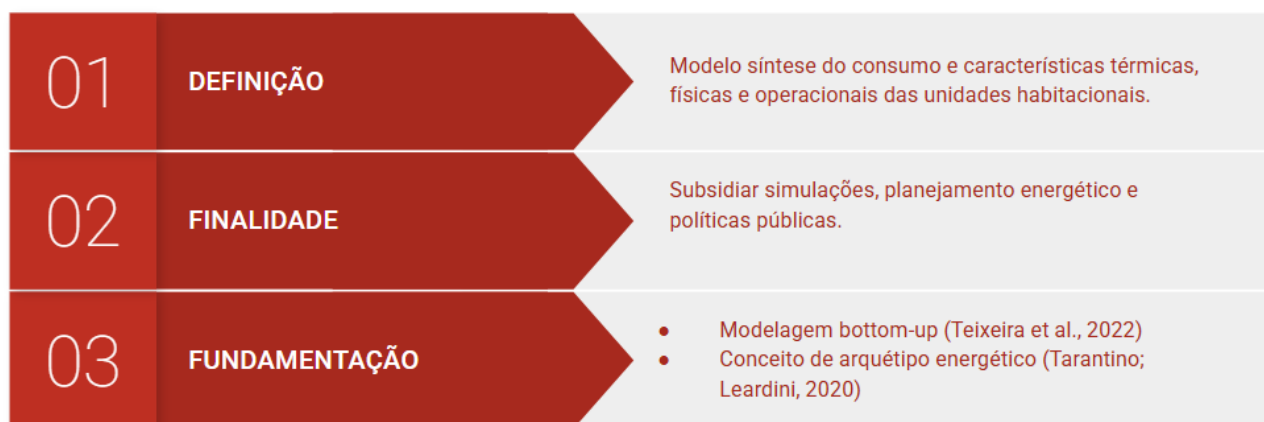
01 DEFINIÇÃO

Modelo síntese do consumo e características térmicas, físicas e operacionais das unidades habitacionais.

02 FINALIDADE

Subsidiar simulações, planejamento energético e políticas públicas.

03 FUNDAMENTAÇÃO

- Modelagem bottom-up (Teixeira et al., 2022)
- Conceito de arquétipo energético (Tarantino; Leardini, 2020)